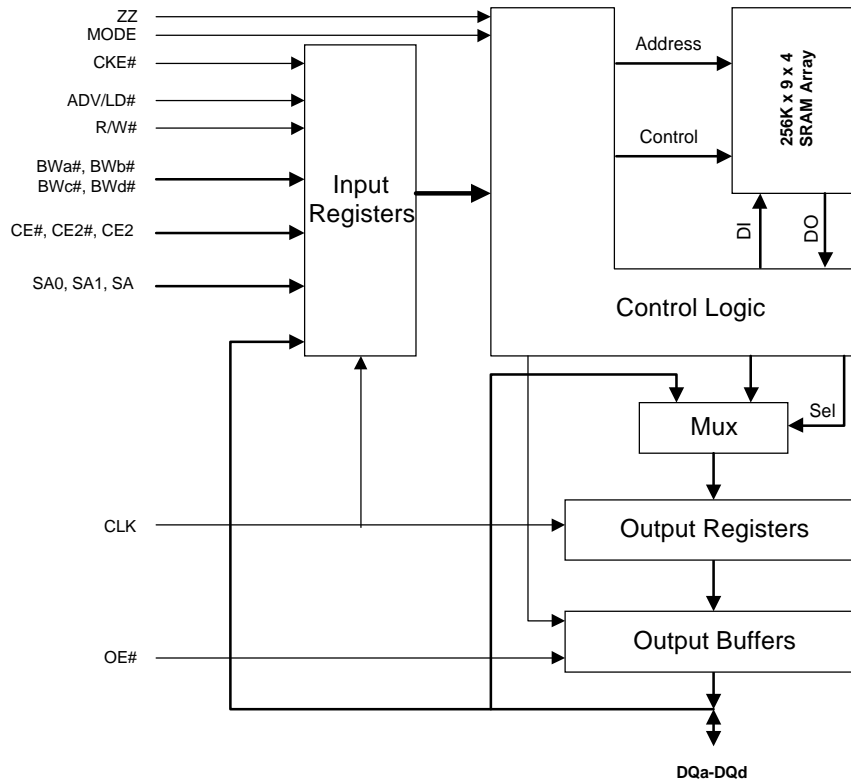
ZZ
MODE
CKE#
ADV/LD#
R/W#
BWa#, BWb#
BWc#, BWd#
CE#, CE2#, CE2
SA0, SA1, SA
Input Registers
Address
Control
256K x 9 x 4
SRAM Array
DI
DO
Control Logic
Mux
Sel
CLK
Output Registers
Output Buffers
OE#
DQa-DQd